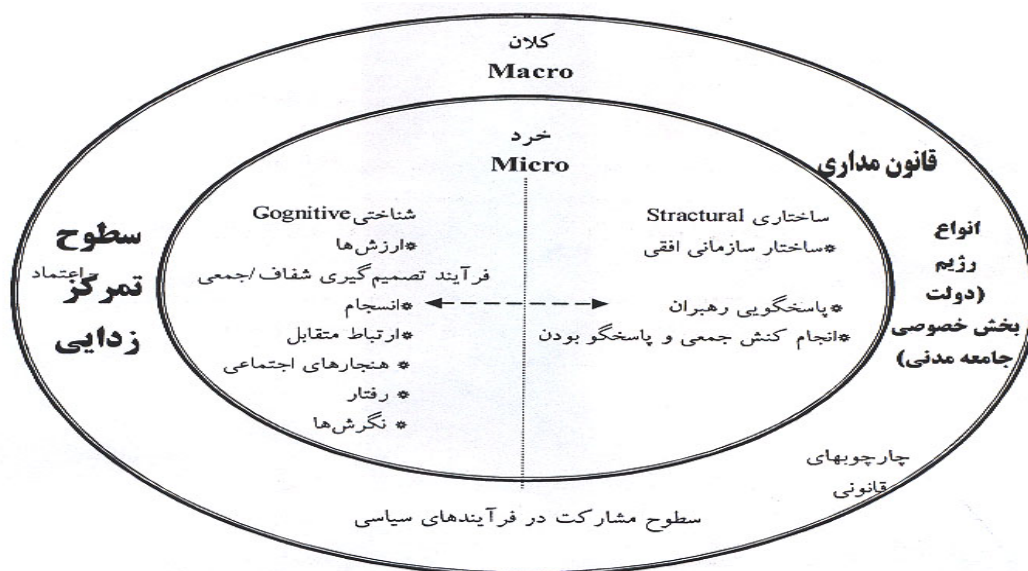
کلان
Macro

خرد
Micro

قانون مداری

ساختاری Stractural
*ساختار سازمانی افقی
*پاسخگویی رهبران
*انجام کنش جمعی و پاسخگو بودن

شناختی Gognitive
*ارزش‌ها
فرآیند تصمیم‌گیری شفاف/جمعی
*انسجام
*ارتباط متقابل
* هنجارهای اجتماعی
* رفتار
* نگرش‌ها

سطوح تمرکز زدایی

اعتماد

انواع رژیم (دولت بخش خصوصی جامعه مدنی)

چارچوبهای قانونی

سطوح مشارکت در فرآیندهای سیاسی